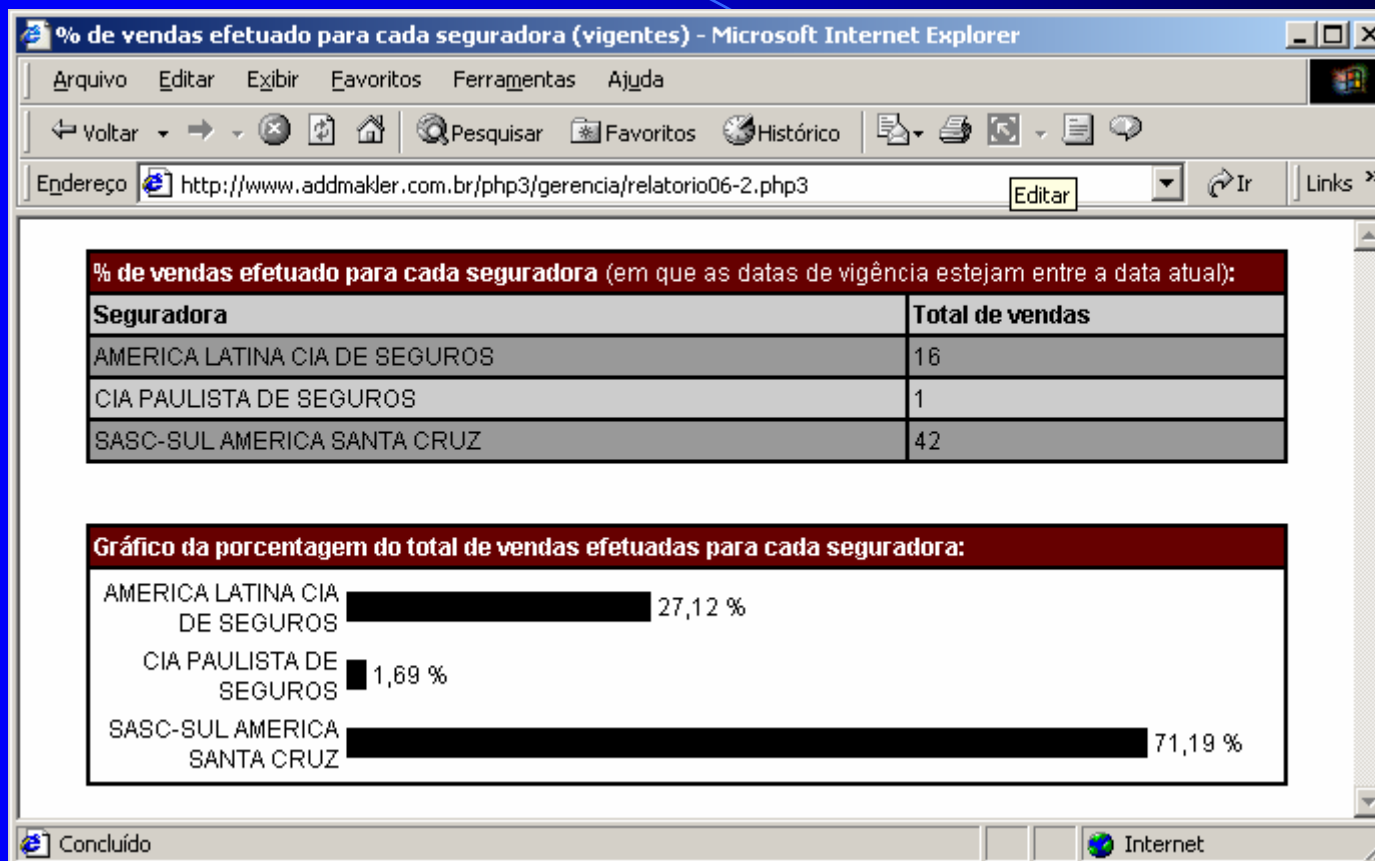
% de vendas efetuado para cada seguradora (vigentes) - Microsoft Internet Explorer

Arquivo Editar Exibir Favoritos Ferramentas Ajuda

Voltar Pesquisar Favoritos Histórico

Endereço http://www.addmakler.com.br/php3/gerencia/relatorio06-2.php3 Editar Ir Links

| % de vendas efetuado para cada seguradora (em que as datas de vigência estejam entre a data atual): | |
|---|---|
| Seguradora | Total de vendas |
| AMERICA LATINA CIA DE SEGUROS | 16 |
| CIA PAULISTA DE SEGUROS | 1 |
| SASC-SUL AMERICA SANTA CRUZ | 42 |

Gráfico da porcentagem do total de vendas efetuadas para cada seguradora:

AMERICA LATINA CIA DE SEGUROS 27,12 %
CIA PAULISTA DE SEGUROS 1,69 %
SASC-SUL AMERICA SANTA CRUZ 71,19 %

Concluído Internet